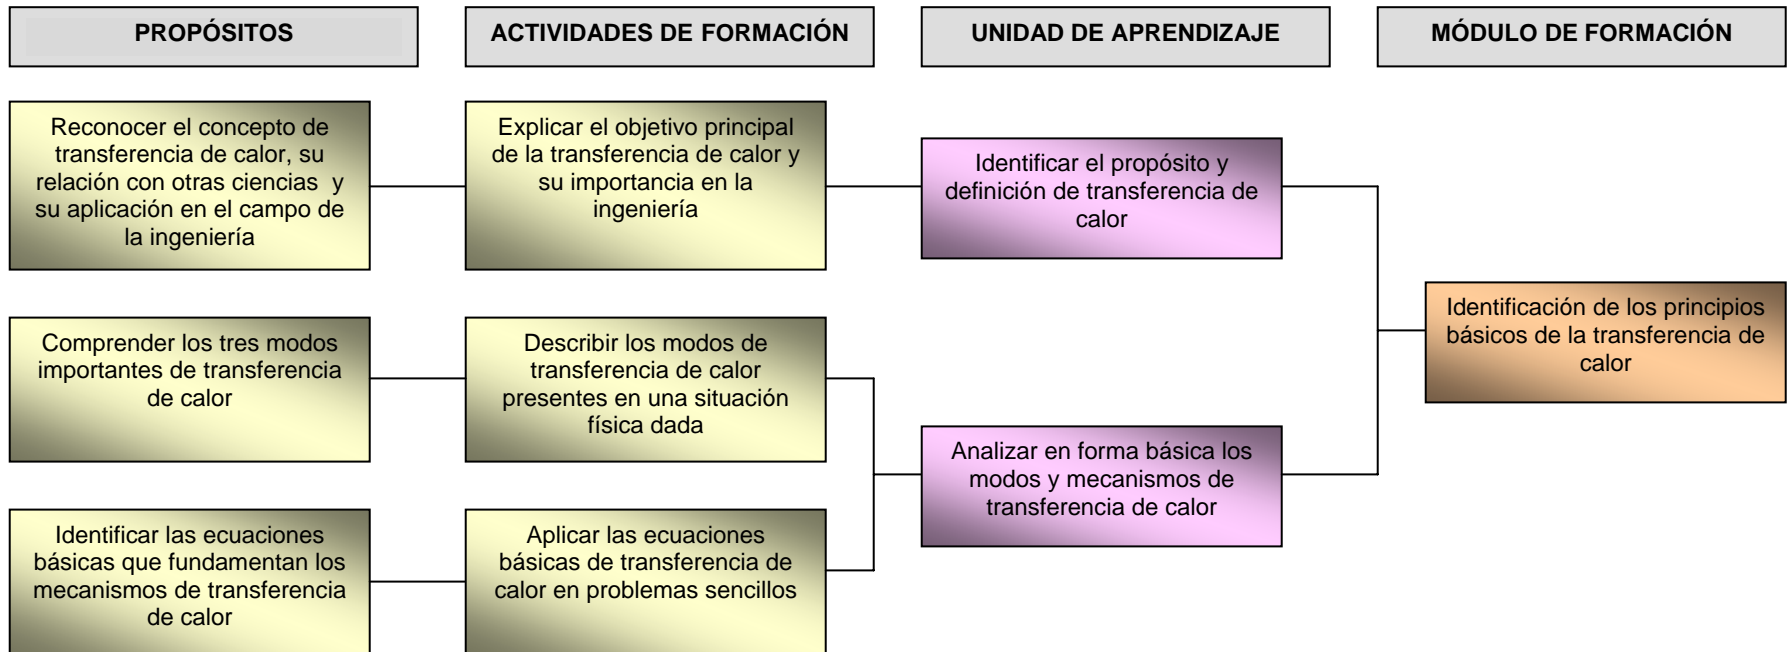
PROPÓSITOS

ACTIVIDADES DE FORMACIÓN

UNIDAD DE APRENDIZAJE

MÓDULO DE FORMACIÓN

Reconocer el concepto de transferencia de calor, su relación con otras ciencias y su aplicación en el campo de la ingeniería

Explicar el objetivo principal de la transferencia de calor y su importancia en la ingeniería

Identificar el propósito y definición de transferencia de calor

Identificación de los principios básicos de la transferencia de calor

Comprender los tres modos importantes de transferencia de calor

Describir los modos de transferencia de calor presentes en una situación física dada

Analizar en forma básica los modos y mecanismos de transferencia de calor

Identificar las ecuaciones básicas que fundamentan los mecanismos de transferencia de calor

Aplicar las ecuaciones básicas de transferencia de calor en problemas sencillos